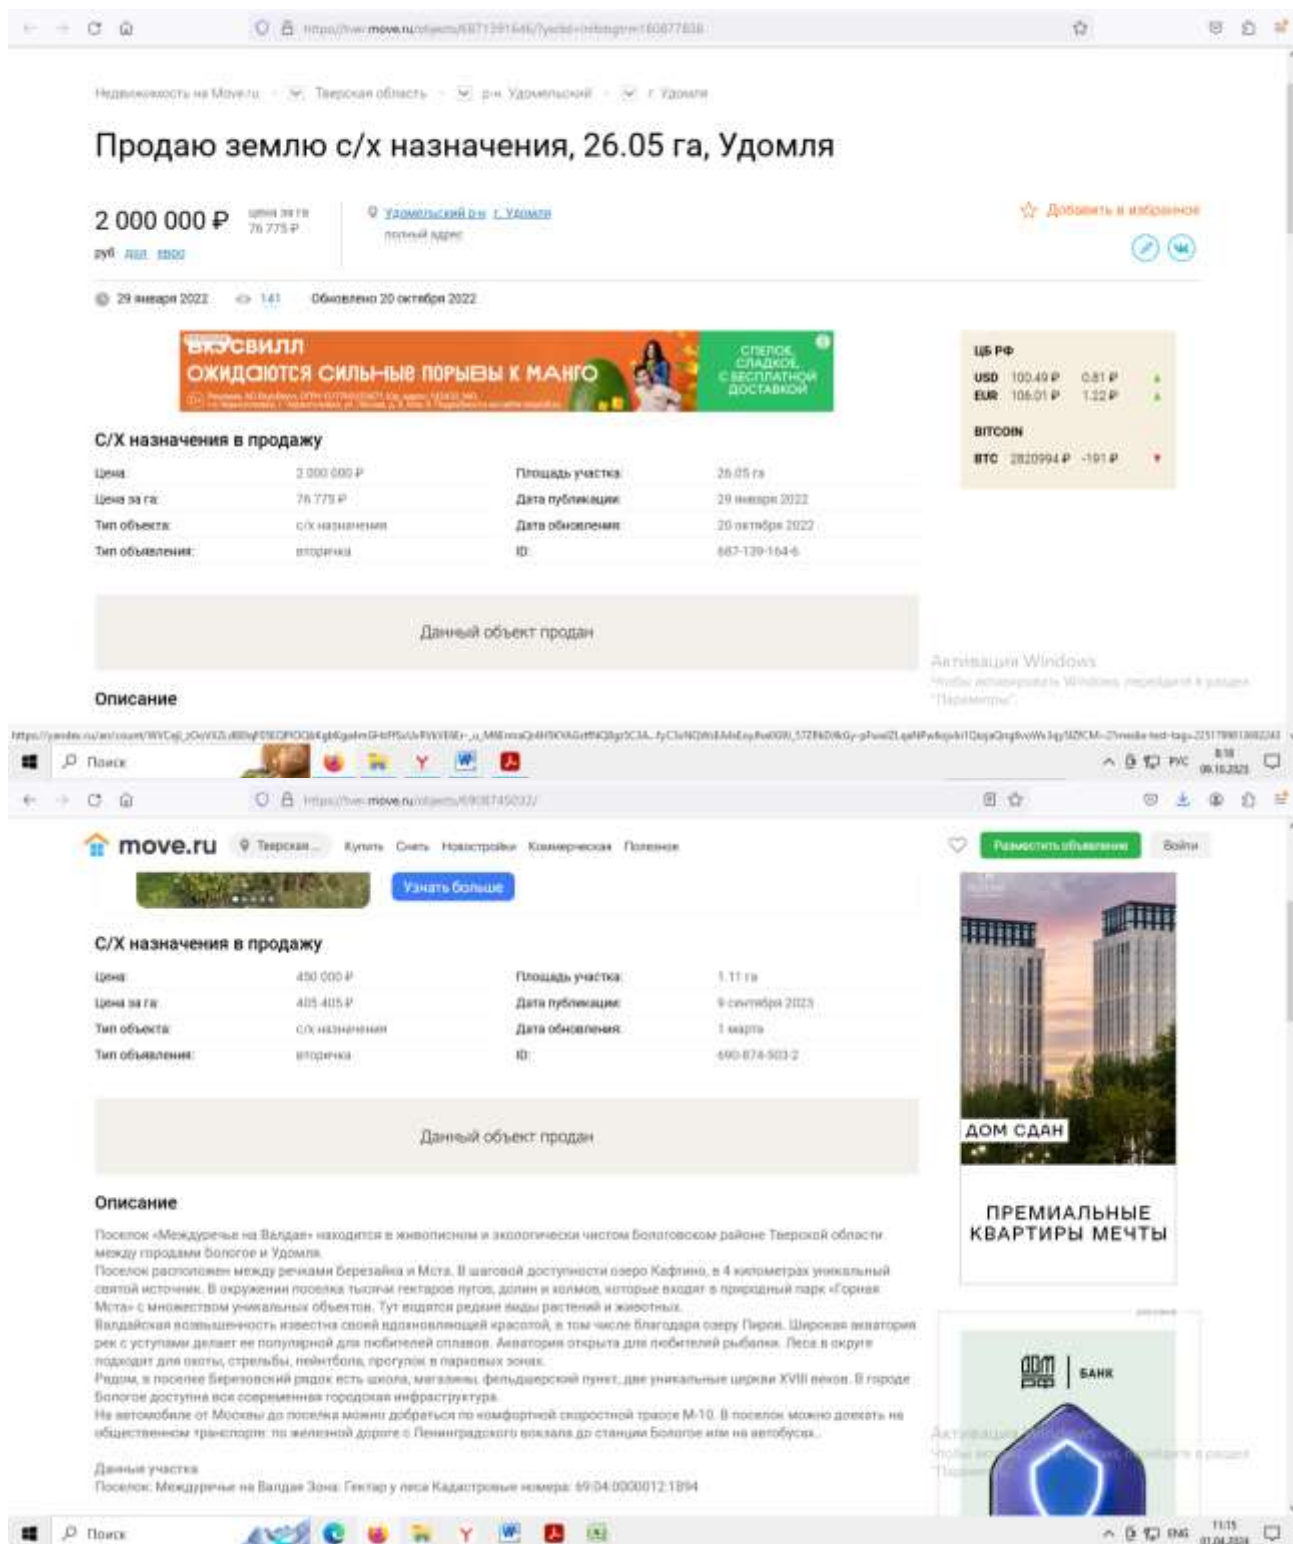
https://tver.move.ru/objects/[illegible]

Недвижимость на Move.ru > Тверская область > р-н. Удомельский > г. Удомля

Продаю землю с/х назначения, 26.05 га, Удомля

2 000 000 ₽ цена за га 76 775 ₽

руб дол евро

Удомельский р-н, г. Удомля
полный адрес

Добавить в избранное

29 января 2022 141 Обновлено 20 октября 2022

ВкусВилл ожидаются сильные порывы к манго
Спелое, сладкое, с бесплатной доставкой

ЦБ РФ
USD 100.49 ₽ 0.81 ₽
EUR 106.01 ₽ 1.22 ₽
BITCOIN
BTC 2820994 ₽ -191 ₽

С/Х назначения в продажу

| Цена: | 2 000 000 ₽ | Площадь участка: | 26.05 га |
|---|---|---|---|
| Цена за га: | 76 775 ₽ | Дата публикации: | 29 января 2022 |
| Тип объекта: | с/х назначения | Дата обновления: | 20 октября 2022 |
| Тип объявления: | вторичка | ID: | 687-139-164-6 |

Данный объект продан

Описание

Активация Windows
Чтобы активировать Windows, перейдите в раздел "Параметры".

Поиск
РУС 8:18 06.10.2023

https://tver.move.ru/objects/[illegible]

move.ru Тверская... Купить Снять Новостройки Коммерческая Полезное
Разместить объявление Войти

Узнать больше

С/Х назначения в продажу

| Цена: | 450 000 ₽ | Площадь участка: | 1.11 га |
|---|---|---|---|
| Цена за га: | 405 405 ₽ | Дата публикации: | 9 сентября 2023 |
| Тип объекта: | с/х назначения | Дата обновления: | 1 марта |
| Тип объявления: | вторичка | ID: | 690-874-503-2 |

Данный объект продан

ДОМ СДАН
ПРЕМИАЛЬНЫЕ КВАРТИРЫ МЕЧТЫ

Описание

Поселок «Междуречье на Валдае» находится в живописном и экологически чистом Бологовском районе Тверской области между городами Бологое и Удомля.
Поселок расположен между речками Березайка и Мста. В шаговой доступности озеро Кафтино, в 4 километрах уникальный святой источник. В окружении поселка тысячи гектаров пугов, долин и холмов, которые входят в природный парк «Горная Мста» с множеством уникальных объектов. Тут водятся редкие виды растений и животных.
Валдайская возвышенность известна своей вдохновляющей красотой, в том числе благодаря озеру Пирос. Широкая акватория рек с уступами делает ее популярной для любителей сплавов. Акватория открыта для любителей рыбалки. Леса в округе подходят для охоты, страйкбола, пейнтбола, прогулок в парковых зонах.
Рядом, в поселке Березовский рядок есть школа, магазины, фельдшерский пункт, две уникальные церкви XVIII веков. В городе Бологое доступна вся современная городская инфраструктура.
На автомобиле от Москвы до поселка можно добраться по комфортной скоростной трассе М-10. В поселок можно доехать на общественном транспорте: по железной дороге с Ленинградского вокзала до станции Бологое или на автобусах.

Данные участка
Поселок: Междуречье на Валдае Зона: Гектар у леса Кадастровые номера: 69:04:0000012:1894

ДОМ РФ | БАНК

Активация Windows
Чтобы активировать Windows, перейдите в раздел "Параметры".

Поиск
ENG 11:15 01.04.2024